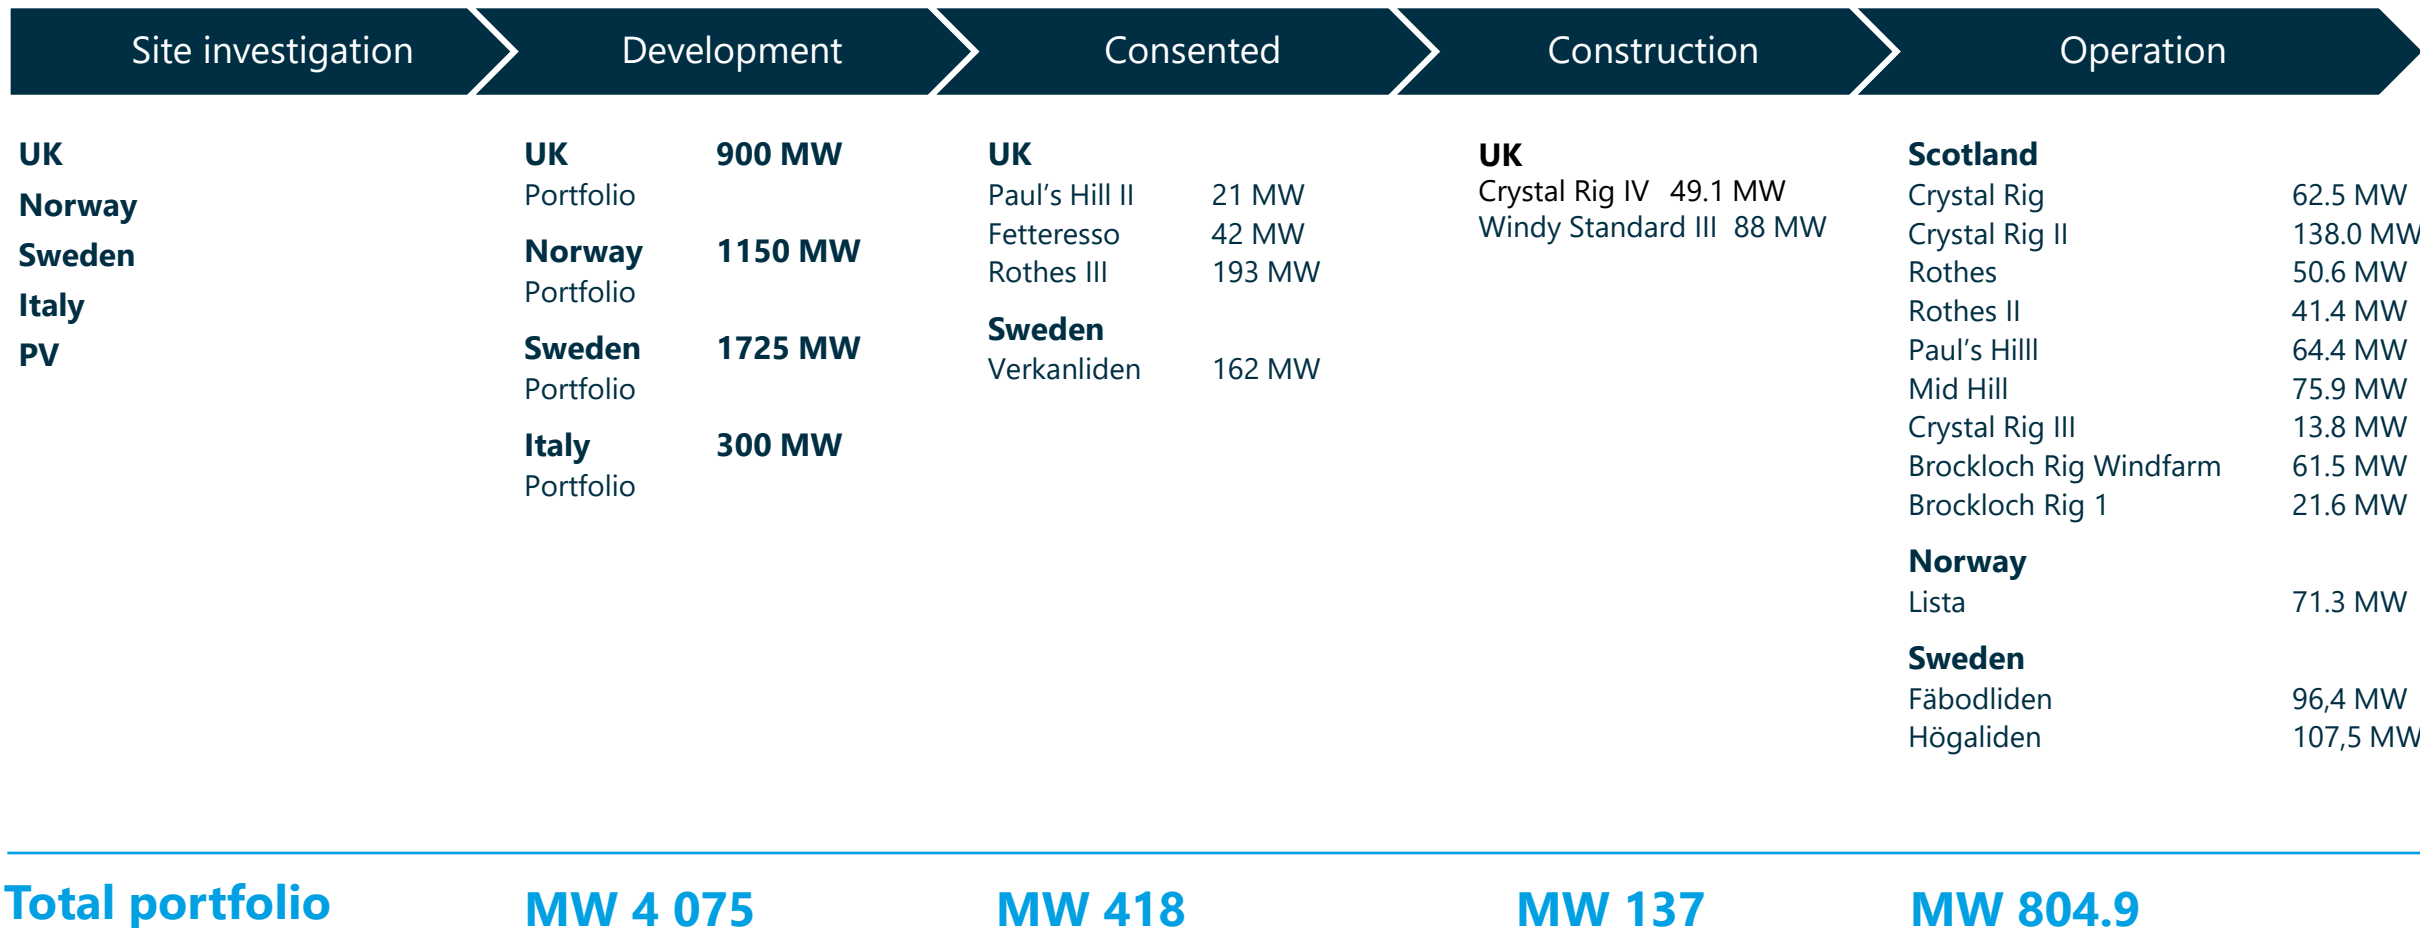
Site investigation

Development

Consented

Construction

Operation

UK
Norway
Sweden
Italy
PV

UK 900 MW
Portfolio

Norway 1150 MW
Portfolio

Sweden 1725 MW
Portfolio

Italy 300 MW
Portfolio

UK
Paul's Hill II 21 MW
Fetteresso 42 MW
Rothes III 193 MW

Sweden
Verkanliden 162 MW

UK
Crystal Rig IV 49.1 MW
Windy Standard III 88 MW

Scotland
Crystal Rig 62.5 MW
Crystal Rig II 138.0 MW
Rothes 50.6 MW
Rothes II 41.4 MW
Paul's Hilll 64.4 MW
Mid Hill 75.9 MW
Crystal Rig III 13.8 MW
Brockloch Rig Windfarm 61.5 MW
Brockloch Rig 1 21.6 MW

Norway
Lista 71.3 MW

Sweden
Fäbodliden 96,4 MW
Högaliden 107,5 MW

Total portfolio MW 4 075 MW 418 MW 137 MW 804.9